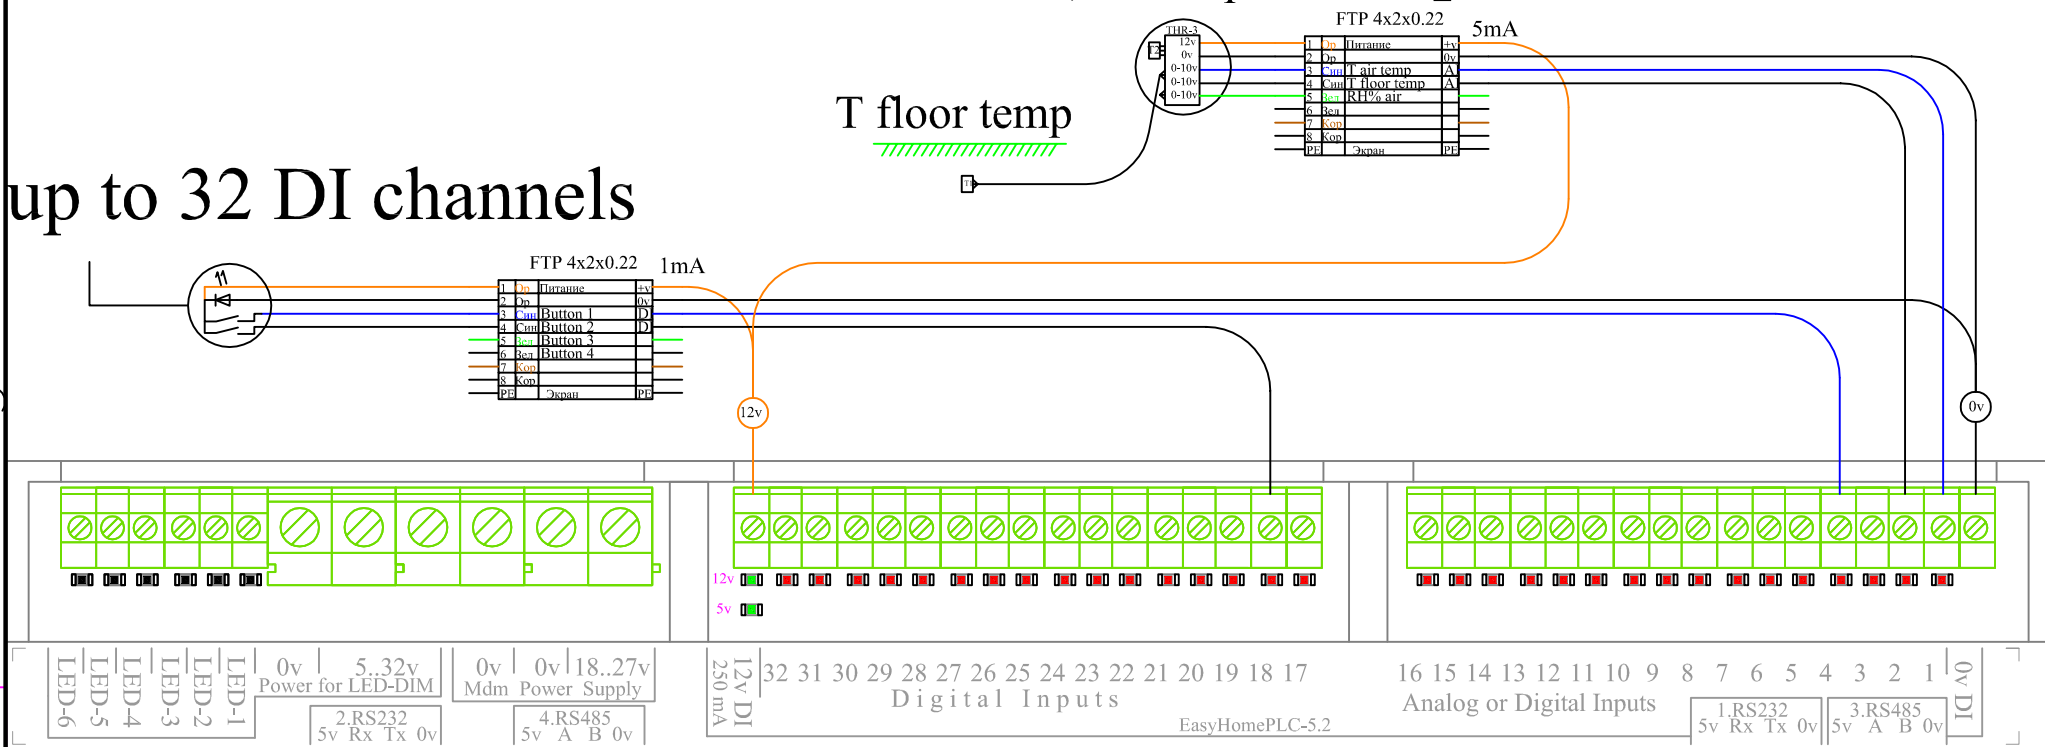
T floor temp

up to 32 DI channels

THR-3
12v
0v
0-10v
0-10v
0-10v

FTP 4x2x0.22
5mA

| 1 | Ор | Питание | +v |
|---|---|---|---|
| 2 | Ор | | 0v |
| 3 | Син | T air temp | A |
| 4 | Син | T floor temp | A |
| 5 | Зел | RH% air | |
| 6 | Зел | | |
| 7 | Кор | | |
| 8 | Кор | | |
| PE | | Экран | PE |

FTP 4x2x0.22
1mA

| 1 | Ор | Питание | +v |
|---|---|---|---|
| 2 | Ор | | 0v |
| 3 | Син | Button 1 | D |
| 4 | Син | Button 2 | D |
| 5 | Зел | Button 3 | |
| 6 | Зел | Button 4 | |
| 7 | Кор | | |
| 8 | Кор | | |
| PE | | Экран | PE |

12v
0v

12v
5v

LED-6 LED-5 LED-4 LED-3 LED-2 LED-1
0v 5..32v
Power for LED-DIM
2.RS232
5v Rx Tx 0v
0v 0v 18..27v
Mdm Power Supply
4.RS485
5v A B 0v
12v DI
250 mA
32 31 30 29 28 27 26 25 24 23 22 21 20 19 18 17
Digital Inputs
EasyHomePLC-5.2
16 15 14 13 12 11 10 9 8 7 6 5 4 3 2 1
Analog or Digital Inputs
1.RS232
5v Rx Tx 0v
3.RS485
5v A B 0v
0v DI